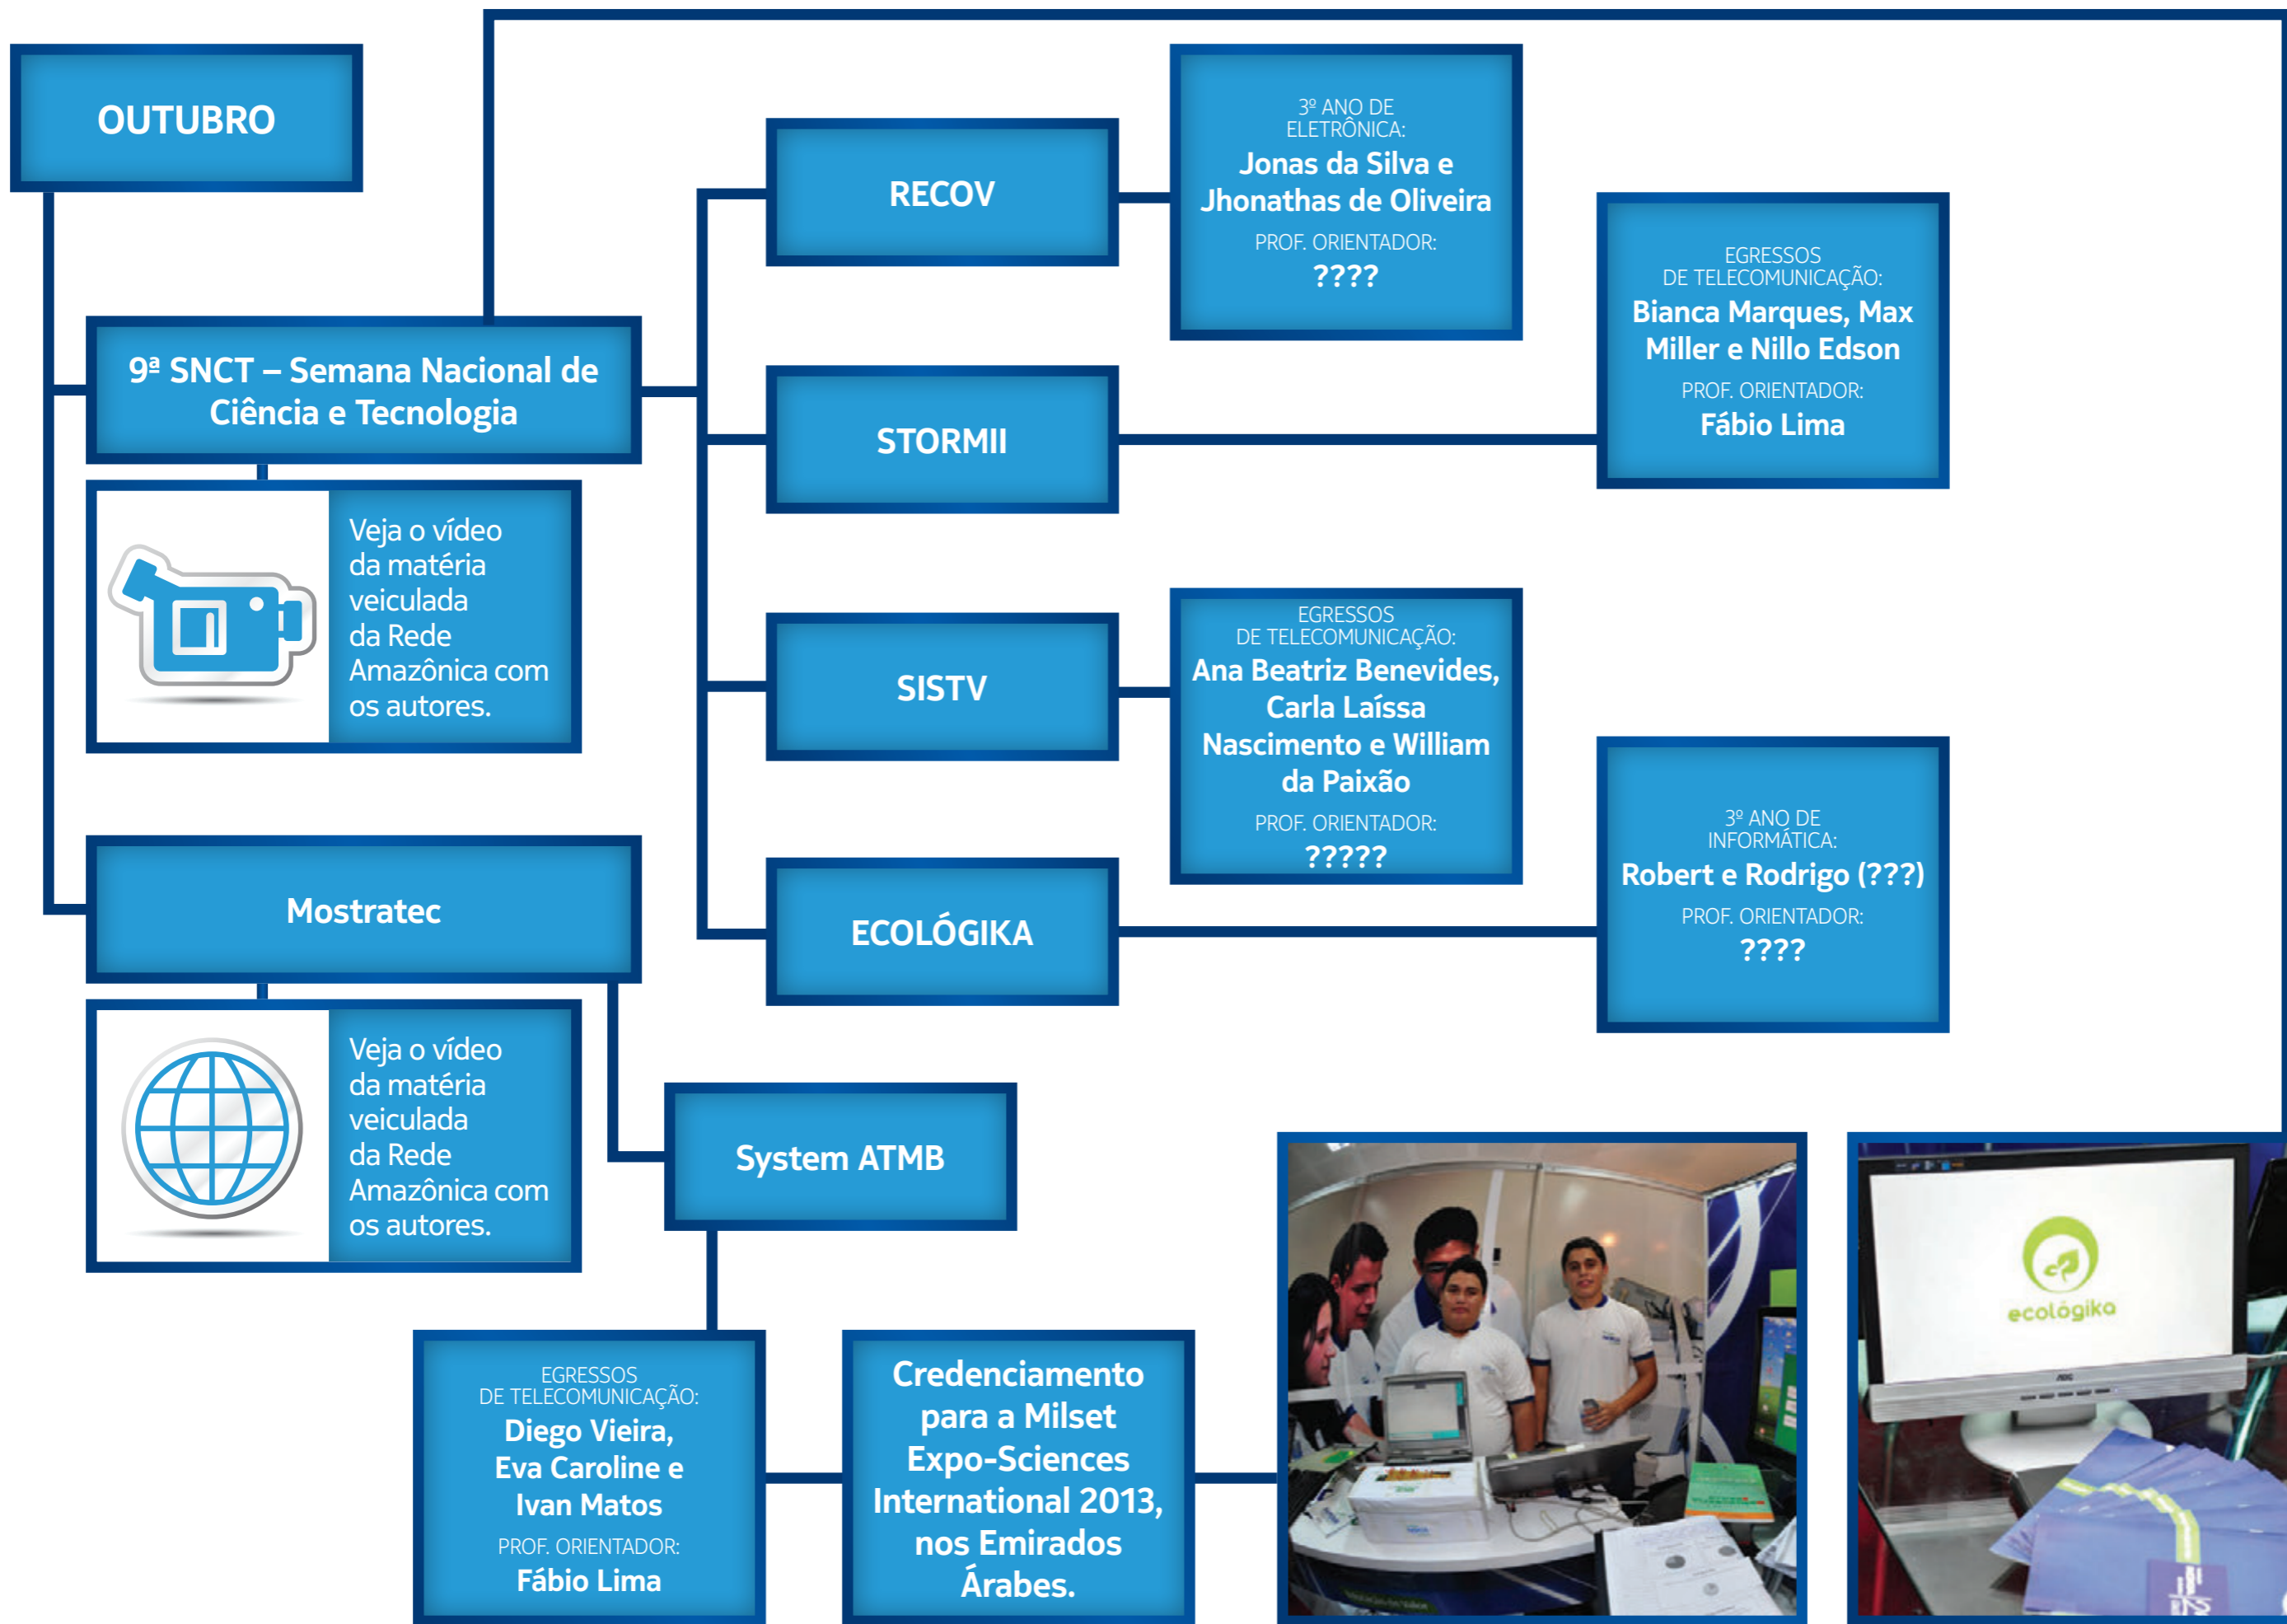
OUTUBRO

9ª SNCT – Semana Nacional de Ciência e Tecnologia

Veja o vídeo da matéria veiculada da Rede Amazônica com os autores.

RECOV

3º ANO DE ELETRÔNICA:
Jonas da Silva e Jhonathas de Oliveira
PROF. ORIENTADOR:
????

STORMII

EGRESSOS DE TELECOMUNICAÇÃO:
Bianca Marques, Max Miller e Nillo Edson
PROF. ORIENTADOR:
Fábio Lima

SISTV

EGRESSOS DE TELECOMUNICAÇÃO:
Ana Beatriz Benevides, Carla Laíssa Nascimento e William da Paixão
PROF. ORIENTADOR:
?????

ECOLÓGIKA

3º ANO DE INFORMÁTICA:
Robert e Rodrigo (???)
PROF. ORIENTADOR:
????

Mostratec

Veja o vídeo da matéria veiculada da Rede Amazônica com os autores.

System ATMB

EGRESSOS DE TELECOMUNICAÇÃO:
Diego Vieira, Eva Caroline e Ivan Matos
PROF. ORIENTADOR:
Fábio Lima

Credenciamento para a Milset Expo-Sciences International 2013, nos Emirados Árabes.

ecológika